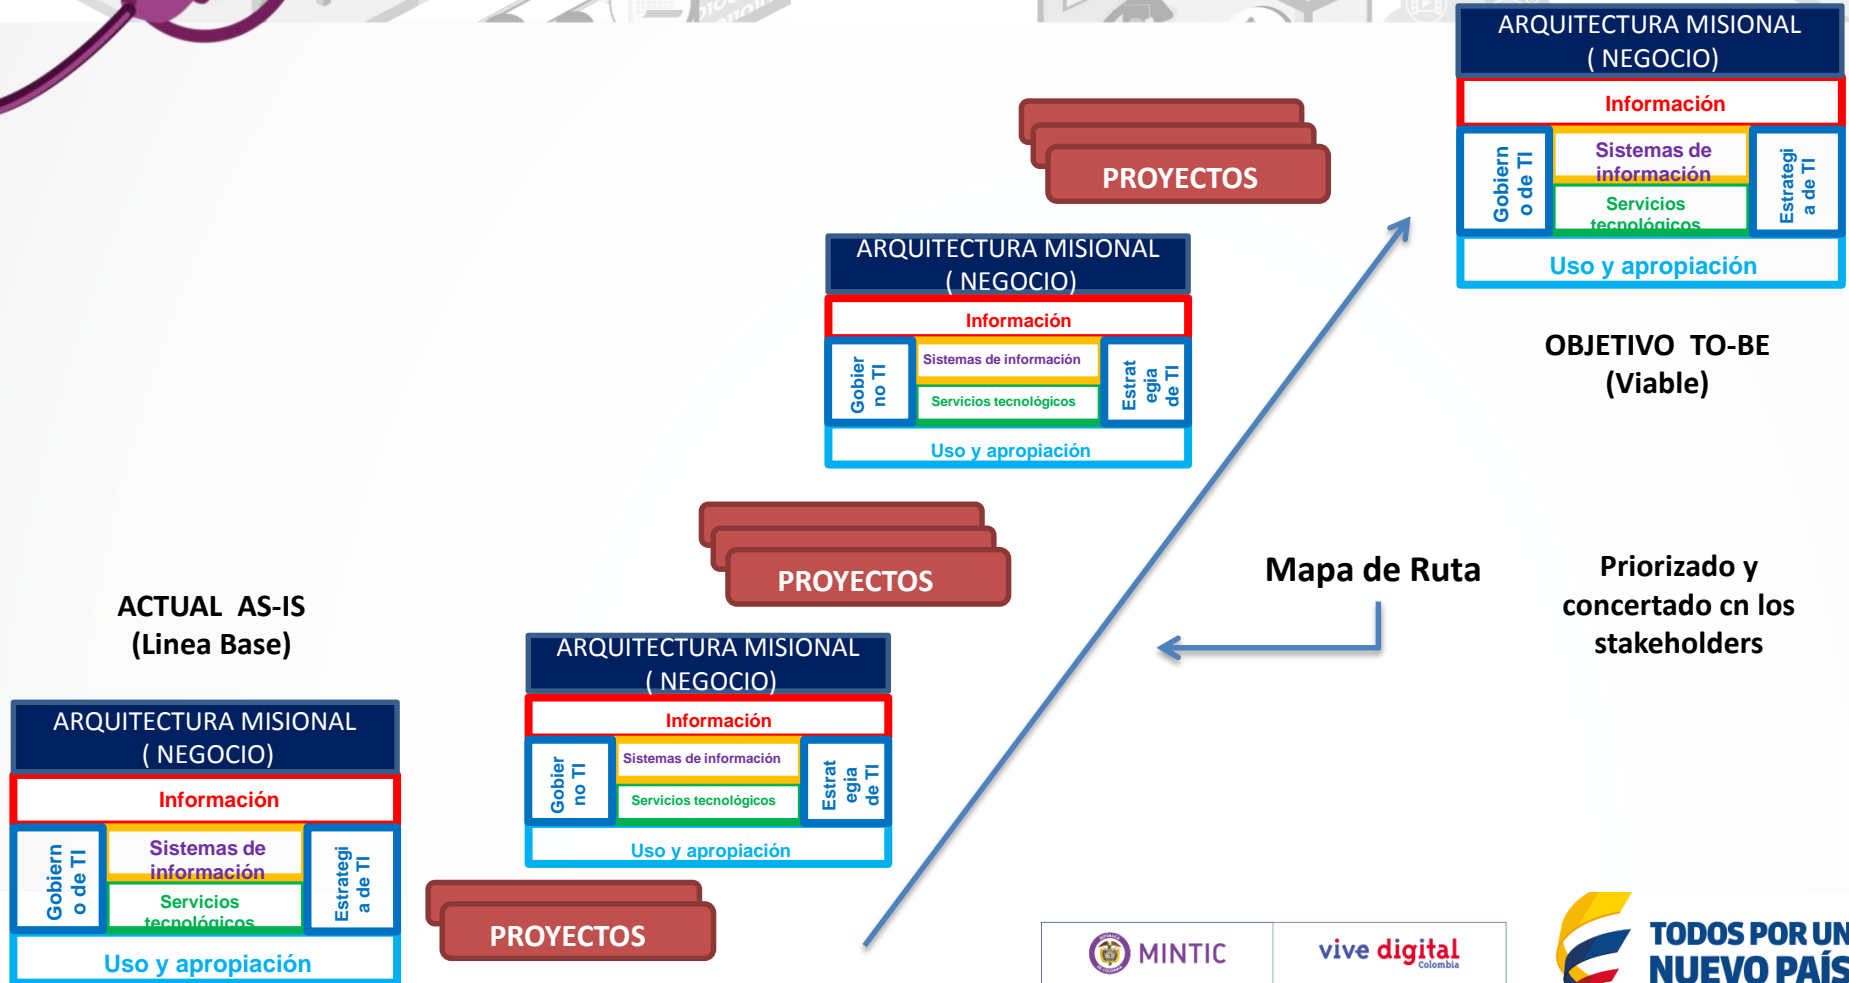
ARQUITECTURA MISIONAL ( NEGOCIO)

Información

Gobierno de TI

Sistemas de información

Servicios tecnológicos

Estrategia de TI

Uso y apropiación

OBJETIVO TO-BE (Viable)

PROYECTOS

ARQUITECTURA MISIONAL ( NEGOCIO)

Información

Gobierno TI

Sistemas de información

Servicios tecnológicos

Estrategia de TI

Uso y apropiación

PROYECTOS

Mapa de Ruta

Priorizado y concertado cn los stakeholders

ACTUAL AS-IS (Linea Base)

ARQUITECTURA MISIONAL ( NEGOCIO)

Información

Gobierno TI

Sistemas de información

Servicios tecnológicos

Estrategia de TI

Uso y apropiación

ARQUITECTURA MISIONAL ( NEGOCIO)

Información

Gobierno de TI

Sistemas de información

Servicios tecnológicos

Estrategia de TI

Uso y apropiación

PROYECTOS

MINTIC

vive digital Colombia

TODOS POR UN NUEVO PAÍS